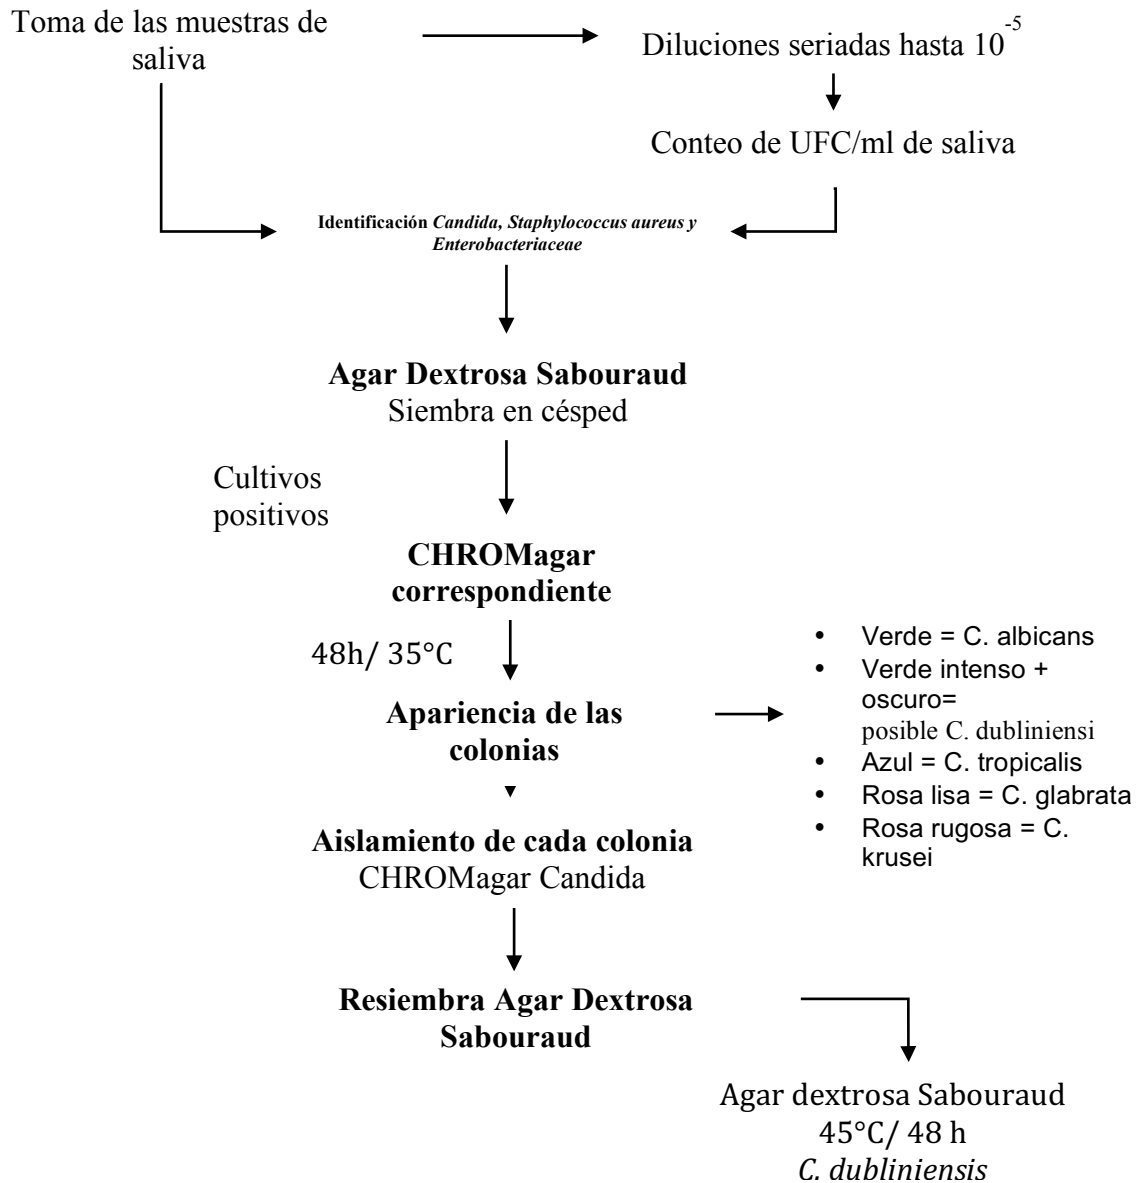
Toma de las muestras de saliva

Diluciones seriadas hasta $10^{-5}$

Conteo de UFC/ml de saliva

Identificación *Candida, Staphylococcus aureus y Enterobacteriaceae*

**Agar Dextrosa Sabouraud**
Siembra en césped

Cultivos positivos

**CHROMagar correspondiente**

48h/ 35°C

**Apariencia de las colonias**

- Verde = C. albicans
- Verde intenso + oscuro= posible C. dubliniensi
- Azul = C. tropicalis
- Rosa lisa = C. glabrata
- Rosa rugosa = C. krusei

**Aislamiento de cada colonia**
CHROMagar Candida

**Resiembra Agar Dextrosa Sabouraud**

Agar dextrosa Sabouraud
45°C/ 48 h
*C. dubliniensis*